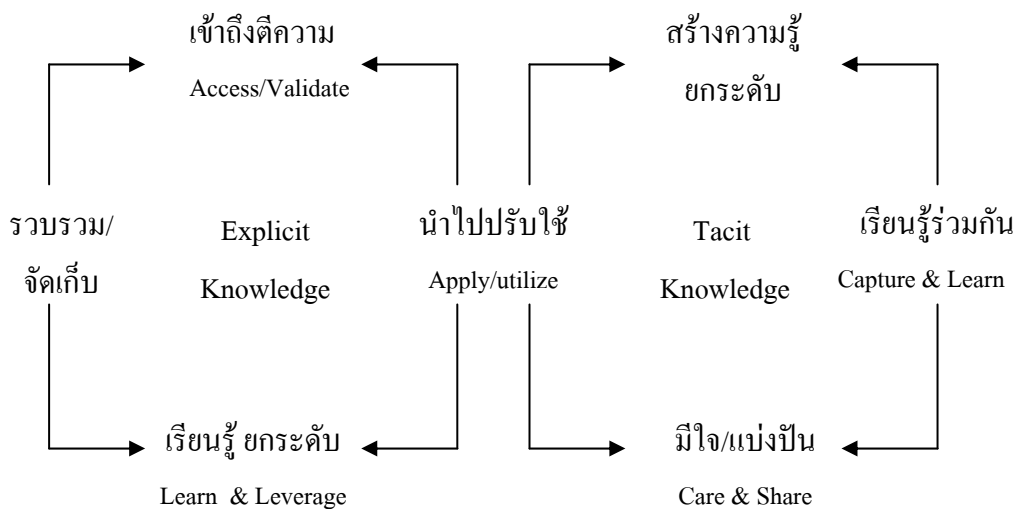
เข้าถึงตีความ
Access/Validate

สร้างความรู้
ยกระดับ

รวบรวม/
จัดเก็บ

Explicit
Knowledge

นำไปปรับใช้
Apply/utilize

Tacit
Knowledge

เรียนรู้ร่วมกัน
Capture & Learn

เรียนรู้ ยกระดับ
Learn & Leverage

มีใจ/แบ่งปัน
Care & Share